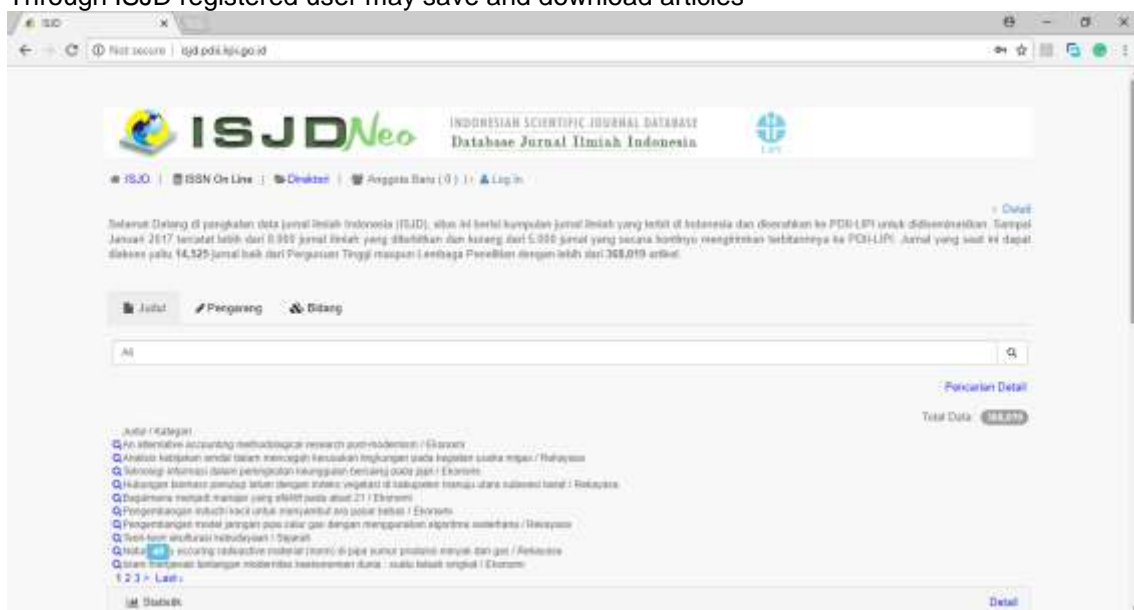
Through ISJD registered user may save and download articles

ISJD ×

Not secure | isjd.pdii.lipi.go.id

ISJDNeo INDONESIAN SCIENTIFIC JOURNAL DATABASE Database Jurnal Ilmiah Indonesia

LIPI

ISJD | ISSN On Line | Direktori | Anggota Baru (0) | Log In

» Detail

Selamat Datang di pangkalan data jurnal ilmiah Indonesia (ISJD), situs ini berisi kumpulan jurnal ilmiah yang terbit di Indonesia dan diserahkan ke PDII-LIPI untuk didiseminasikan. Sampai Januari 2017 tercatat lebih dari 8.000 jurnal ilmiah yang diterbitkan dan kurang dari 5.000 jurnal yang secara kontinyu mengirimkan terbitannya ke PDII-LIPI. Jurnal yang saat ini dapat diakses yaitu 14,525 jurnal baik dari Perguruan Tinggi maupun Lembaga Penelitian dengan lebih dari 368,019 artikel.

Judul Pengarang Bidang

All

Pencarian Detail

Total Data: 368,019

Judul / Kategori
An alternative accounting methodological research post-modernism / Ekonomi
Analisis kebijakan sendal dalam mencegah kerusakan lingkungan pada kegiatan usaha migas / Rekayasa
Teknologi informasi dalam peningkatan keunggulan bersaing pada jaja / Ekonomi
Hubungan biomass pancang lahan dengan indeks vegetasi di kabupaten minahasa utara sulawesi barat / Rekayasa
Bagaimana menjadi manajer yang efektif pada abad 21 / Ekonomi
Pengembangan industri kecil untuk menyambut era pasar bebas / Ekonomi
Pengembangan model jaringan pipa salur gas dengan menggunakan algoritma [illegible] / Rekayasa
Teori-teori akulturasi kebudayaan / Sejarah
Natural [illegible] occurring radioactive material (norm) di pipa sumur produksi minyak dan gas / Rekayasa
Islam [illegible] tantangan modernitas keseimbangan dunia : suatu telaah singkat / Ekonomi
1 2 3 > Last »

Statistik

Detail